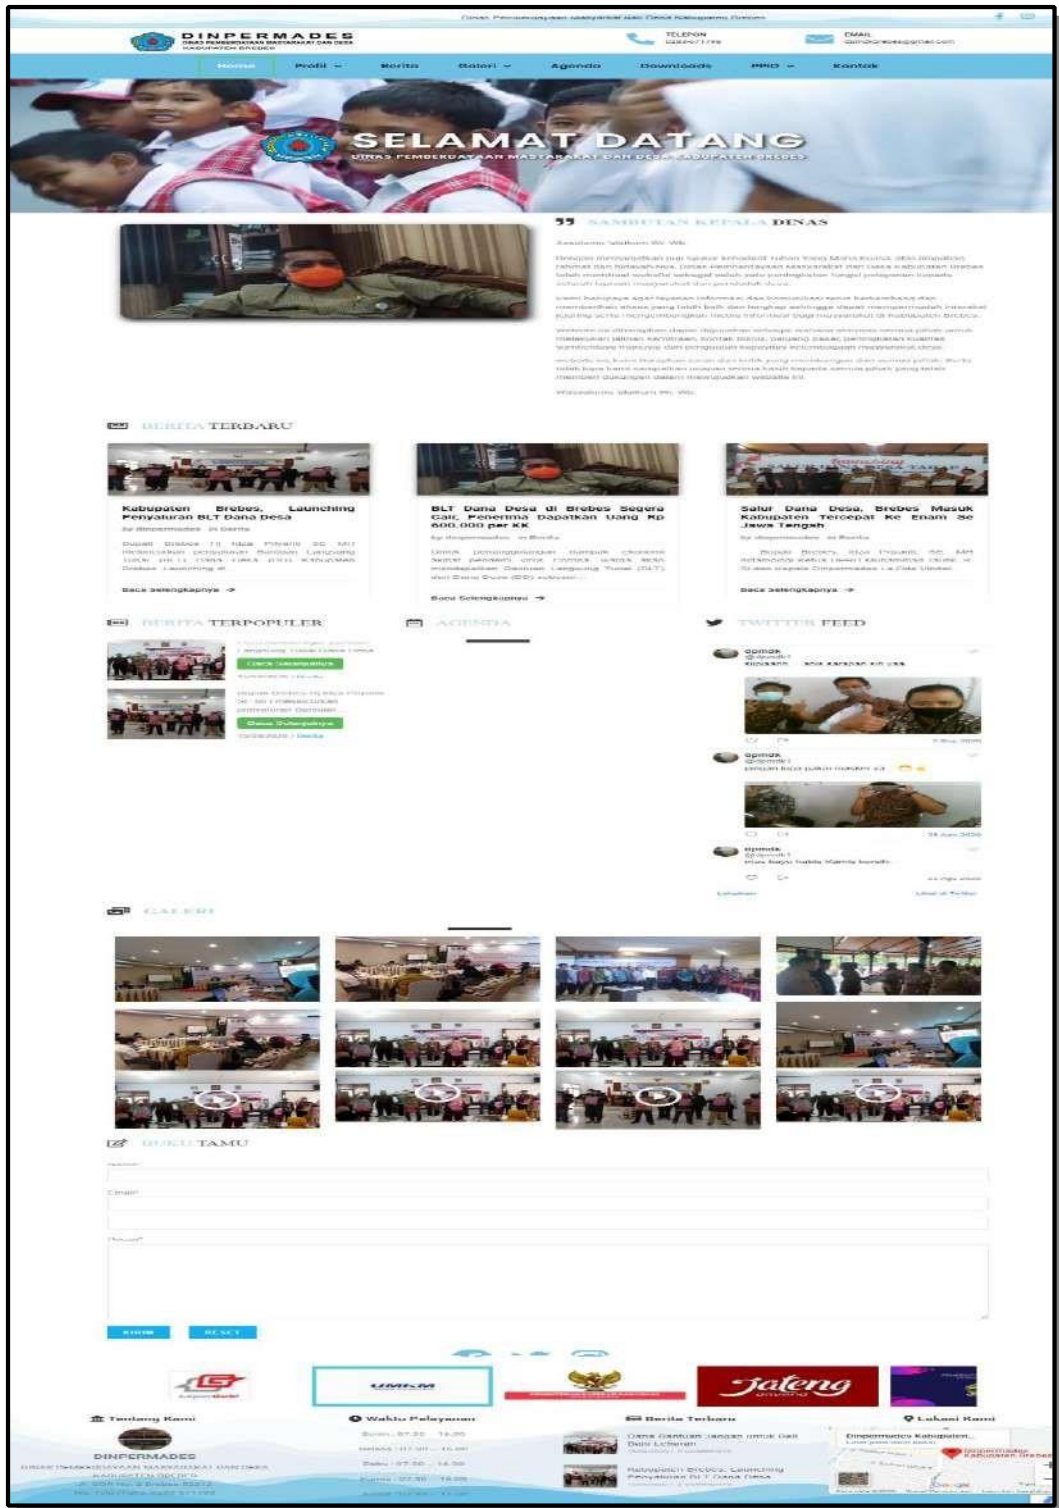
Dinas Pemberdayaan Masyarakat dan Desa Kabupaten Brebes

DINPERMADES
DINAS PEMBERDAYAAN MASYARAKAT DAN DESA KABUPATEN BREBES

TELEPON
EMAIL

Home Profil Berita Galeri Agenda Downloads PPID Kontak

SELAMAT DATANG
DINAS PEMBERDAYAAN MASYARAKAT DAN DESA KABUPATEN BREBES

SAMBUTAN KEPALA DINAS

Assalamu'alaikum Wr. Wb.

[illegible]

Wassalamu'alaikum Wr. Wb.

BERITA TERBARU

Kabupaten Brebes, Launching Penyaluran BLT Dana Desa
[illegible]
Baca Selengkapnya →

BLT Dana Desa di Brebes Segera Cair, Penerima Dapatkan Uang Rp 600.000 per KK
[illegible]
Baca Selengkapnya →

Salur Dana Desa, Brebes Masuk Kabupaten Tercepat Ke Enam Se Jawa Tengah
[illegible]
Baca Selengkapnya →

BERITA TERPOPULER
Baca Selengkapnya
Baca Selengkapnya

AGENDA

TWITTER FEED
dpmdk
dpmdk
dpmdk

GALERI

BUKU TAMU
Nama*
Email
Pesan*
KIRIM RESET

UMKM
Jateng

Tentang Kami
DINPERMADES
DINAS PEMBERDAYAAN MASYARAKAT DAN DESA KABUPATEN BREBES

Waktu Pelayanan

Berita Terbaru
Kabupaten Brebes, Launching Penyaluran BLT Dana Desa

Lokasi Kami
Dinpermades Kabupaten Brebes